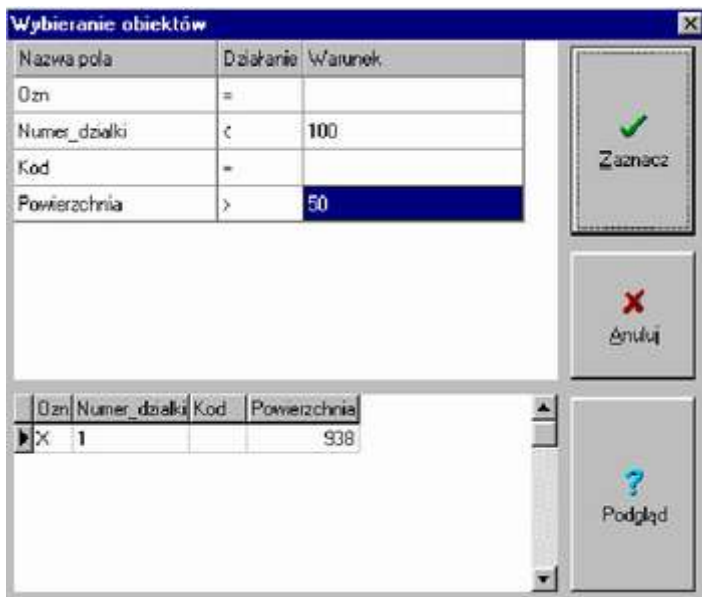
Wybieranie obiektów

| Nazwa pola | Działanie | Warunek |
|---|---|---|
| Ozn | = | |
| Numer_dzialki | < | 100 |
| Kod | = | |
| Powierzchnia | > | 50 |

Zaznacz

Anuluj

| Ozn | Numer_dzialki | Kod | Powierzchnia |
|---|---|---|---|
| X | 1 | | 938 |

Podgląd